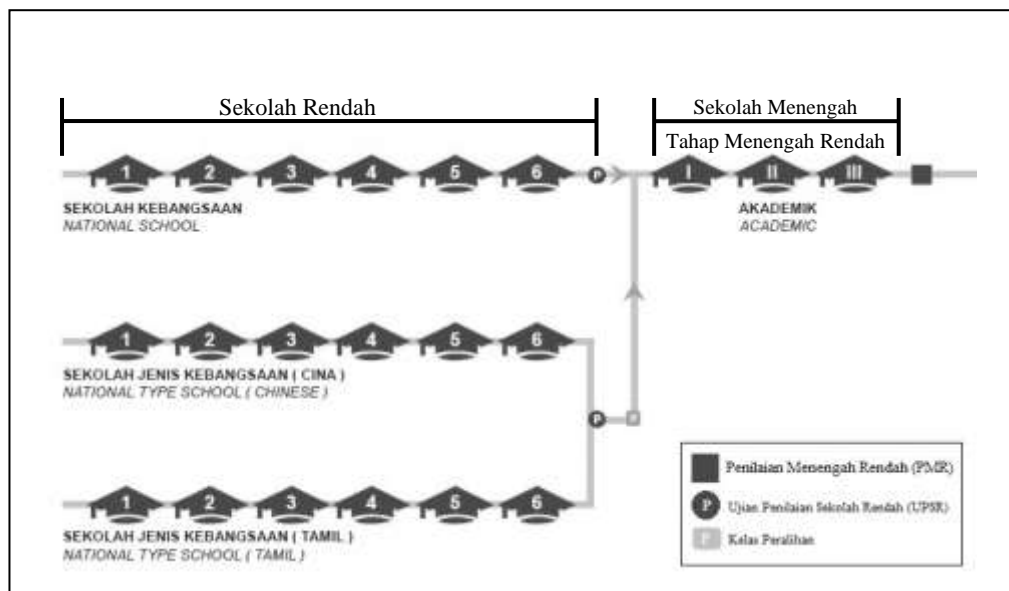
Sekolah Rendah

Sekolah Menengah

Tahap Menengah Rendah

1 2 3 4 5 6 P I II III

SEKOLAH KEBANGSAAN
NATIONAL SCHOOL

AKADEMIK
ACADEMIC

1 2 3 4 5 6

SEKOLAH JENIS KEBANGSAAN ( CINA )
NATIONAL TYPE SCHOOL ( CHINESE )

P

1 2 3 4 5 6

SEKOLAH JENIS KEBANGSAAN ( TAMIL )
NATIONAL TYPE SCHOOL ( TAMIL )

Penilaian Menengah Rendah (PMR)

P Ujian Penilaian Sekolah Rendah (UPSR)

Kelas Peralihan